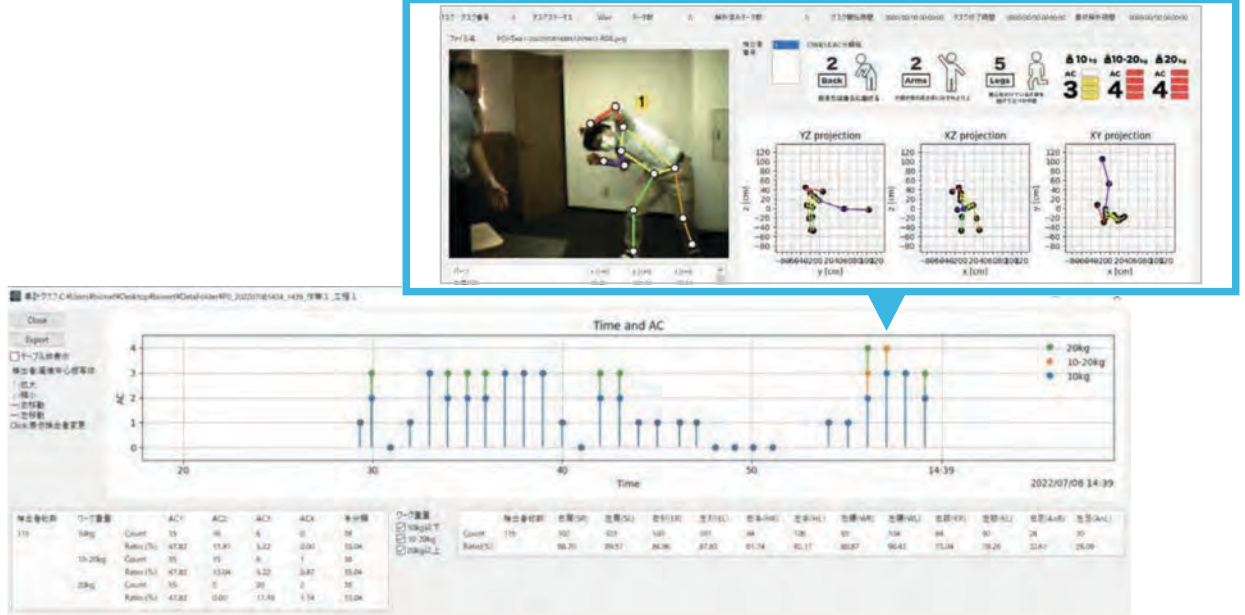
1

2 Back

2 Arms

5 Legs

10kg AC 3

10-20kg AC 4

20kg AC 4

YZ projection

XZ projection

XY projection

z [cm]

y [cm]

x [cm]

y [cm]

x [cm]

Close

Export

テーブル非表示

Time and AC

AC

Time

20kg

10-20kg

10kg

20

30

40

50

14:39

2022/07/08 14:39

0

1

2

3

4

| | ワーク重量 | | AC1 | AC2 | AC3 | AC4 | 有効数 |
|---|---|---|---|---|---|---|---|
| 115 | 10kg | Count | 55 | 15 | 6 | 0 | 38 |
| | | Ratio (%) | 47.83 | 13.91 | 5.22 | 0.00 | 33.04 |
| | 10-20kg | Count | 55 | 15 | 6 | 1 | 38 |
| | | Ratio (%) | 47.83 | 13.04 | 5.22 | 0.87 | 33.04 |
| | 20kg | Count | 55 | 0 | 20 | 2 | 38 |
| | | Ratio (%) | 47.83 | 0.00 | 17.39 | 1.74 | 33.04 |

ワーク重量

10kg以下

10-20kg

20kg以上